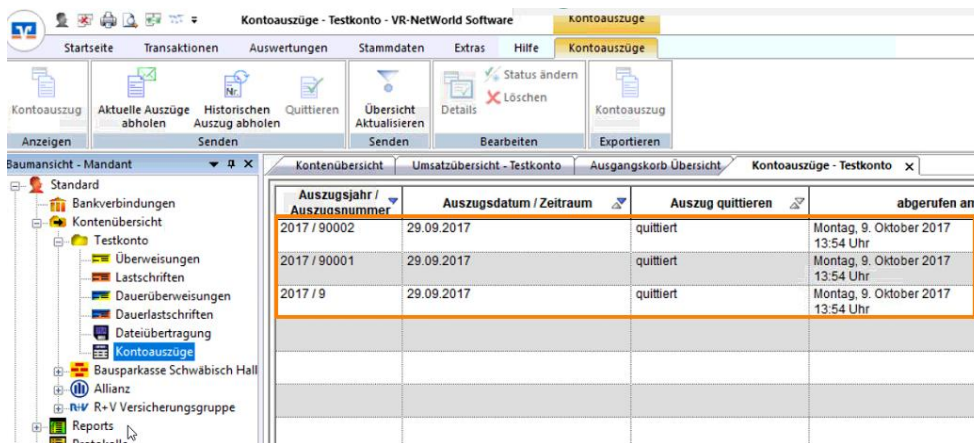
Kontoauszüge - Testkonto - VR-NetWorld Software

Kontoauszüge

Startseite Transaktionen Auswertungen Stammdaten Extras Hilfe Kontoauszüge

Kontoauszug
Anzeigen

Aktuelle Auszüge abholen
Historischen Auszug abholen
Quittieren
Senden

Übersicht Aktualisieren
Senden

Details
Status ändern
Löschen
Bearbeiten

Kontoauszug
Exportieren

Baumansicht - Mandant

Standard
Bankverbindungen
Kontenübersicht
Testkonto
Überweisungen
Lastschriften
Daueruberweisungen
Dauerlastschriften
Dateiübertragung
Kontoauszüge
Bausparkasse Schwäbisch Hall
Allianz
R+V Versicherungsgruppe
Reports
Protokolle

Kontenübersicht | Umsatzübersicht - Testkonto | Ausgangskorb Übersicht | Kontoauszüge - Testkonto

| Auszugsjahr / Auszugsnummer | Auszugsdatum / Zeitraum | Auszug quittieren | abgerufen am |
|---|---|---|---|
| 2017 / 90002 | 29.09.2017 | quittiert | Montag, 9. Oktober 2017 13:54 Uhr |
| 2017 / 90001 | 29.09.2017 | quittiert | Montag, 9. Oktober 2017 13:54 Uhr |
| 2017 / 9 | 29.09.2017 | quittiert | Montag, 9. Oktober 2017 13:54 Uhr |